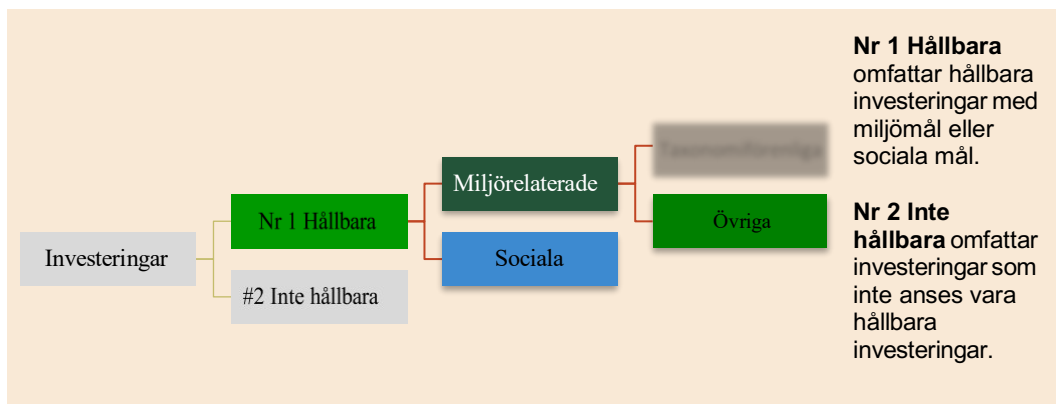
Investeringar

Nr 1 Hållbara

#2 Inte hållbara

Miljörelaterade

Sociala

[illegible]

Övriga

**Nr 1 Hållbara** omfattar hållbara investeringar med miljömål eller sociala mål.

**Nr 2 Inte hållbara** omfattar investeringar som inte anses vara hållbara investeringar.